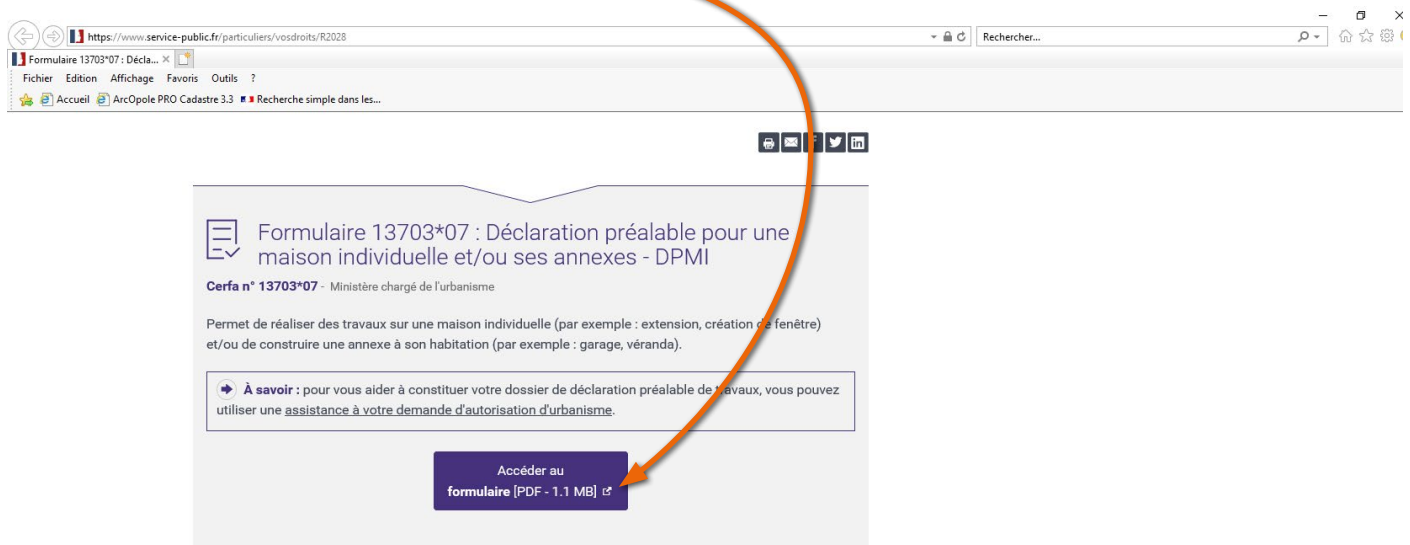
https://www.service-public.fr/particuliers/vosdroits/R2028

Rechercher...

Formulaire 13703*07 : Décla... ×

Fichier Edition Affichage Favoris Outils ?

Accueil ArcOpole PRO Cadastre 3.3 Recherche simple dans les...

Formulaire 13703*07 : Déclaration préalable pour une maison individuelle et/ou ses annexes - DPMI

Cerfa n° 13703*07 - Ministère chargé de l'urbanisme

Permet de réaliser des travaux sur une maison individuelle (par exemple : extension, création de fenêtre) et/ou de construire une annexe à son habitation (par exemple : garage, véranda).

À savoir : pour vous aider à constituer votre dossier de déclaration préalable de travaux, vous pouvez utiliser une assistance à votre demande d'autorisation d'urbanisme.

Accéder au formulaire [PDF - 1.1 MB]